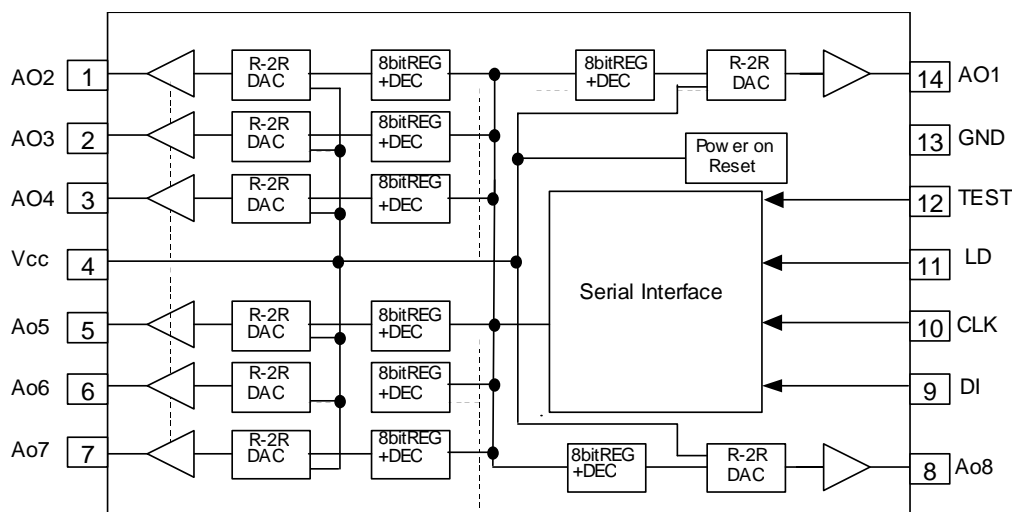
AO2 1
R-2R DAC
8bitREG +DEC
8bitREG +DEC
R-2R DAC
14 AO1

AO3 2
R-2R DAC
8bitREG +DEC
Pow er on Reset
13 GND

AO4 3
R-2R DAC
8bitREG +DEC
12 TEST

Vcc 4
11 LD

Serial Interface

Ao5 5
R-2R DAC
8bitREG +DEC
10 CLK

Ao6 6
R-2R DAC
8bitREG +DEC
9 DI

Ao7 7
R-2R DAC
8bitREG +DEC
8bitREG +DEC
R-2R DAC
8 Ao8